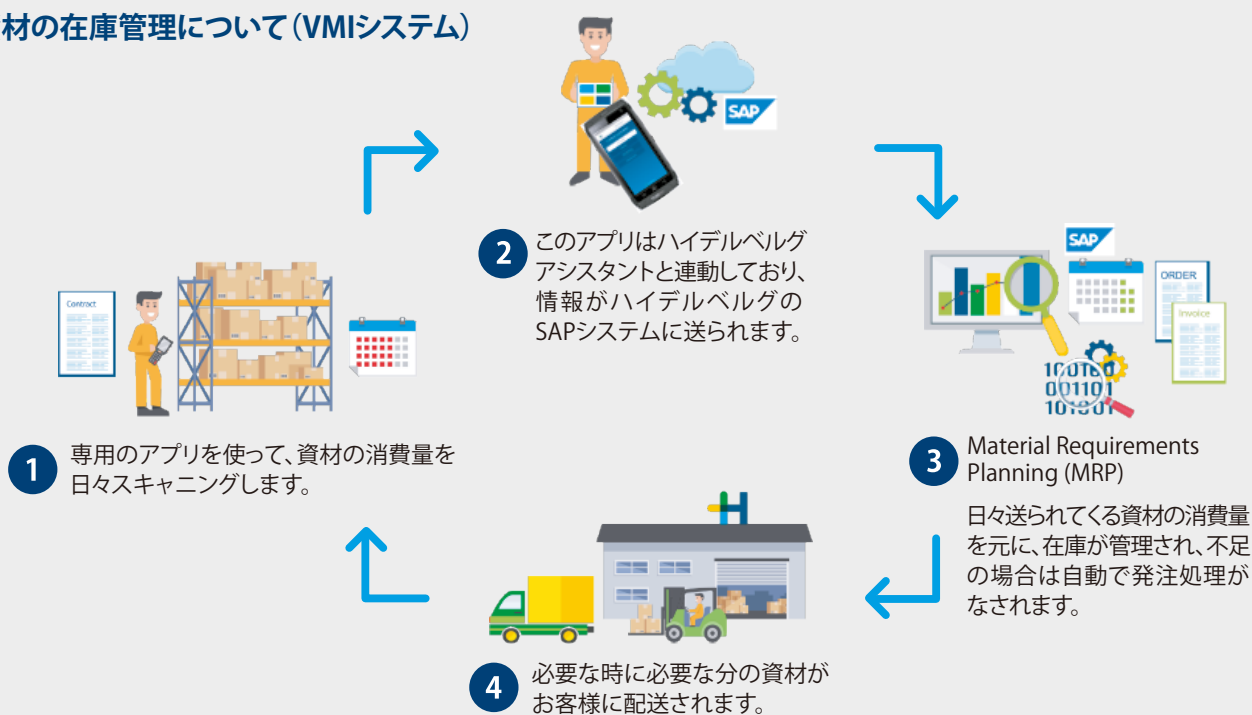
材の在庫管理について（VMIシステム）

Contract

1 専用のアプリを使って、資材の消費量を日々スキャニングします。

SAP

2 このアプリはハイデルベルグアシスタントと連動しており、情報がハイデルベルグのSAPシステムに送られます。

SAP

ORDER

Invoice

100100
001101
101001

3 Material Requirements Planning (MRP)

日々送られてくる資材の消費量を元に、在庫が管理され、不足の場合は自動で発注処理がなされます。

4 必要な時に必要な分の資材がお客様に配送されます。